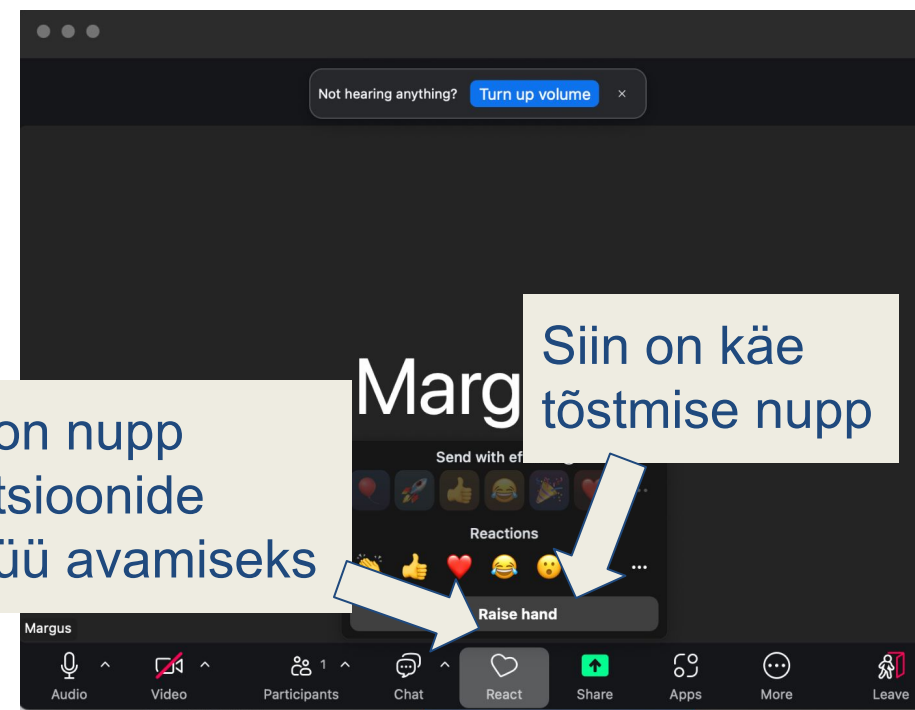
Not hearing anything? Turn up volume ×

Marg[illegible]

Siin on käe tõstmise nupp

on nupp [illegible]tsioonide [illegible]üü avamiseks

Send with ef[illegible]

Reactions

Raise hand

Margus

Audio Video Participants 1 Chat React Share Apps More Leave